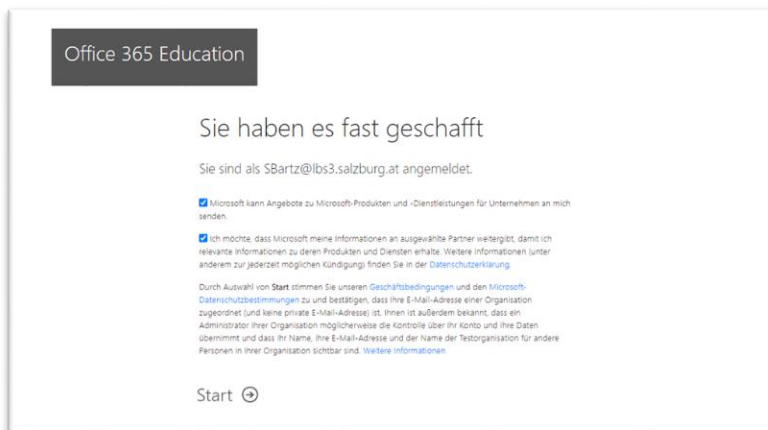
Office 365 Education

Sie haben es fast geschafft

Sie sind als SBartz@lbs3.salzburg.at angemeldet.

Microsoft kann Angebote zu Microsoft-Produkten und -Dienstleistungen für Unternehmen an mich senden.

Ich möchte, dass Microsoft meine Informationen an ausgewählte Partner weitergibt, damit ich relevante Informationen zu deren Produkten und Diensten erhalte. Weitere Informationen (unter anderem zur jederzeit möglichen Kündigung) finden Sie in der Datenschutzerklärung.

Durch Auswahl von Start stimmen Sie unseren Geschäftsbedingungen und den Microsoft-Datenschutzbestimmungen zu und bestätigen, dass Ihre E-Mail-Adresse einer Organisation zugeordnet (und keine private E-Mail-Adresse) ist. Ihnen ist außerdem bekannt, dass ein Administrator Ihrer Organisation möglicherweise die Kontrolle über Ihr Konto und Ihre Daten übernimmt und dass Ihr Name, Ihre E-Mail-Adresse und der Name der Testorganisation für andere Personen in Ihrer Organisation sichtbar sind. Weitere Informationen

Start